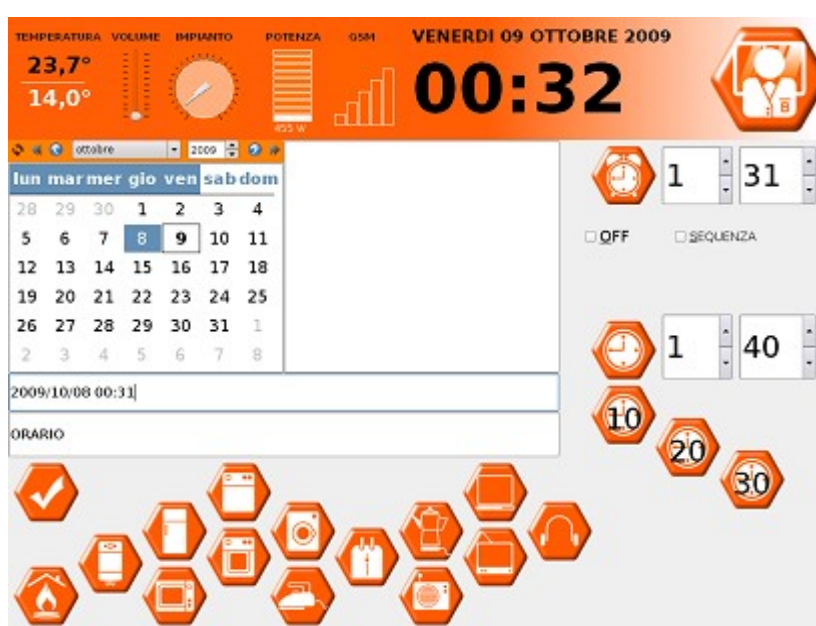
TEMPERATURA VOLUME IMPIANTO POTENZA GSM VENERDI 09 OTTOBRE 2009

23,7°
14,0°

455 W

00:32

ottobre 2009

| lun | mar | mer | gio | ven | sab | dom |
|---|---|---|---|---|---|---|
| 28 | 29 | 30 | 1 | 2 | 3 | 4 |
| 5 | 6 | 7 | 8 | 9 | 10 | 11 |
| 12 | 13 | 14 | 15 | 16 | 17 | 18 |
| 19 | 20 | 21 | 22 | 23 | 24 | 25 |
| 26 | 27 | 28 | 29 | 30 | 31 | 1 |
| 2 | 3 | 4 | 5 | 6 | 7 | 8 |

1 31

OFF SEQUENZA

1 40

2009/10/08 00:31

ORARIO

10 20 30